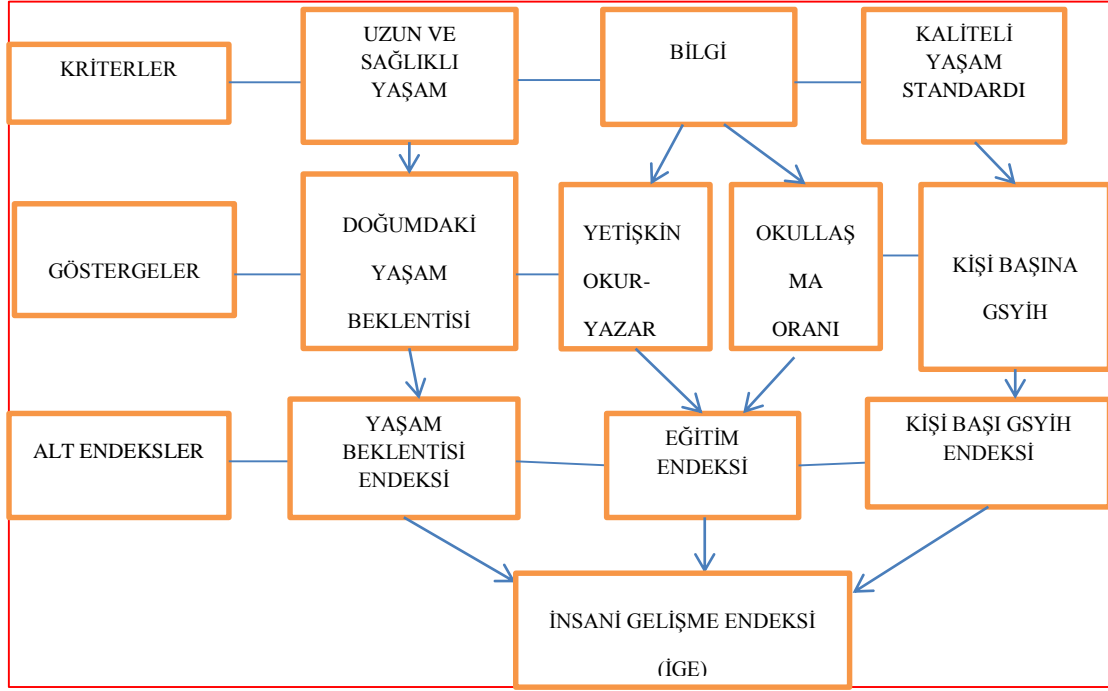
KRİTERLER

UZUN VE SAĞLIKLI YAŞAM

BİLGİ

KALİTELİ YAŞAM STANDARDI

GÖSTERGELER

DOĞUMDAKİ YAŞAM BEKLENTİSİ

YETİŞKİN OKUR-YAZAR

OKULLAŞ MA ORANI

KİŞİ BAŞINA GSYİH

ALT ENDEKSLER

YAŞAM BEKLENTİSİ ENDEKSİ

EĞİTİM ENDEKSİ

KİŞİ BAŞI GSYİH ENDEKSİ

İNSANİ GELİŞME ENDEKSİ

(İGE)